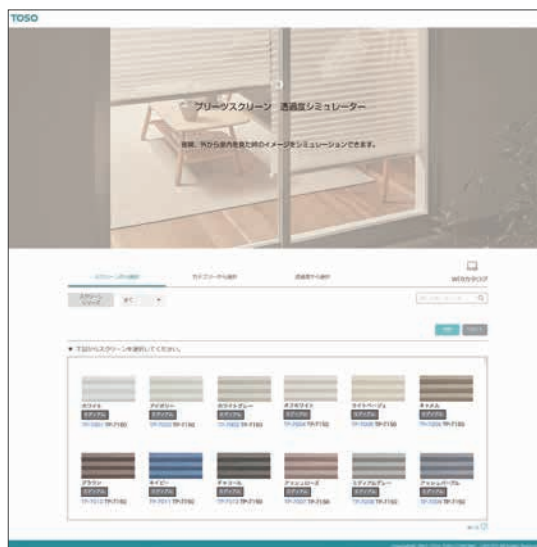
TOSO

プリーツスクリーン 透過度シミュレーター

夜間、外から室内を見た時のイメージをシミュレーションできます。

スクリーンから選択

カテゴリーから選択

透過度から選択

WEBカタログ

スクリーンシリーズ

全て

▼ 下記からスクリーンを選択してください。

ホワイト
ミディアム
TP-7001 TP-7180

アイボリー
ミディアム
TP-7002 TP-7180

ホワイトグレー
ミディアム
TP-7003 TP-7180

オフホワイト
ミディアム
TP-7004 TP-7180

ライトベージュ
ミディアム
TP-7005 TP-7180

キャメル
ミディアム
TP-7006 TP-7180

ブラウン
ミディアム
TP-7010 TP-7180

ネイビー
ミディアム
TP-7011 TP-7180

チャコール
ミディアム
TP-7012 TP-7180

アッシュローズ
ミディアム
TP-7007 TP-7180

ミディアムグレー
ミディアム
TP-7008 TP-7180

アッシュパープル
ミディアム
TP-7009 TP-7180

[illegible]